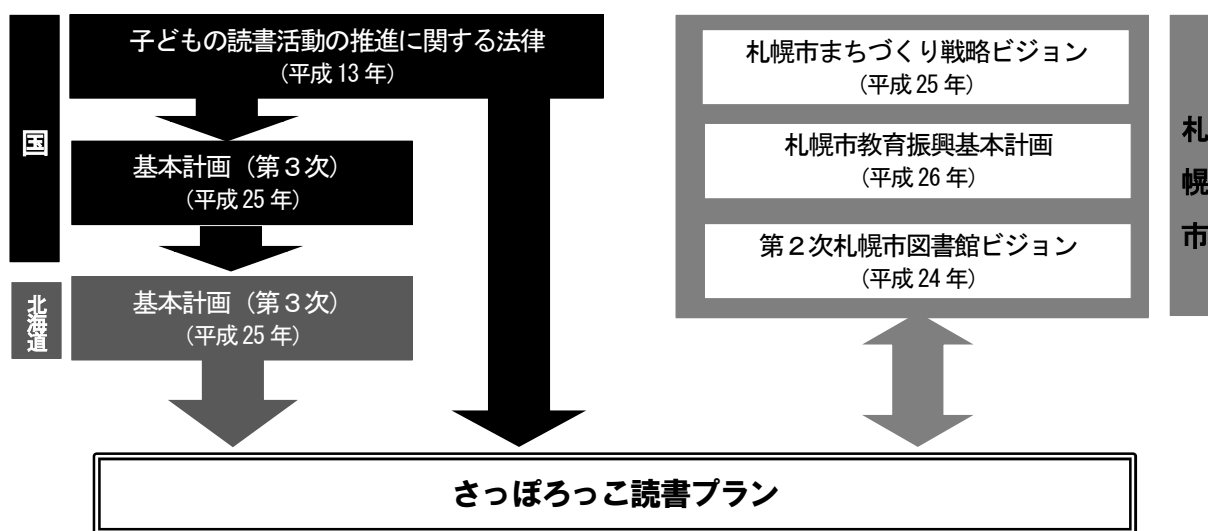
子どもの読書活動の推進に関する法律
（平成 13 年）

国

基本計画（第３次）
（平成 25 年）

北海道

基本計画（第３次）
（平成 25 年）

札幌市まちづくり戦略ビジョン
（平成 25 年）

札幌市教育振興基本計画
（平成 26 年）

第２次札幌市図書館ビジョン
（平成 24 年）

札幌市

さっぽろっこ読書プラン